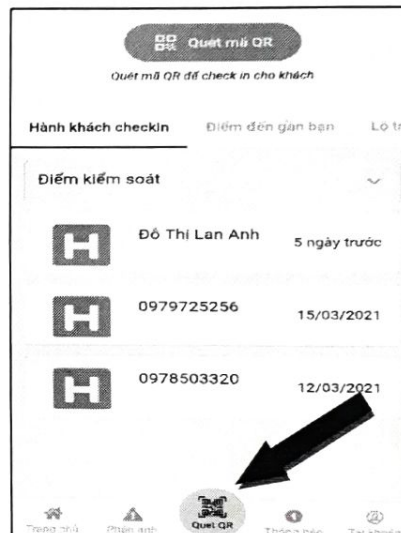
Quét mã QR

Quét mã QR để check in cho khách

Hành khách checkin

Điểm đến gần bạn

Lộ tr

Điểm kiểm soát

Đỗ Thị Lan Anh

5 ngày trước

0979725256

15/03/2021

0978503320

12/03/2021

Trang chủ

Phản ánh

Quét QR

Thông báo

Tài khoản